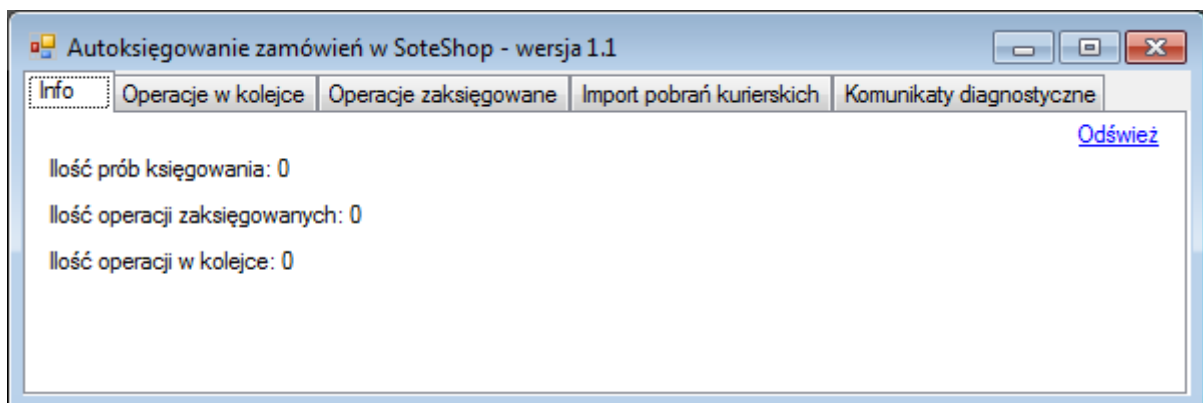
Autoksięgowanie zamówień w SoteShop - wersja 1.1

Info | Operacje w kolejce | Operacje zaksięgowane | Import pobrań kurierskich | Komunikaty diagnostyczne

Odśwież

Ilość prób księgowania: 0

Ilość operacji zaksięgowanych: 0

Ilość operacji w kolejce: 0